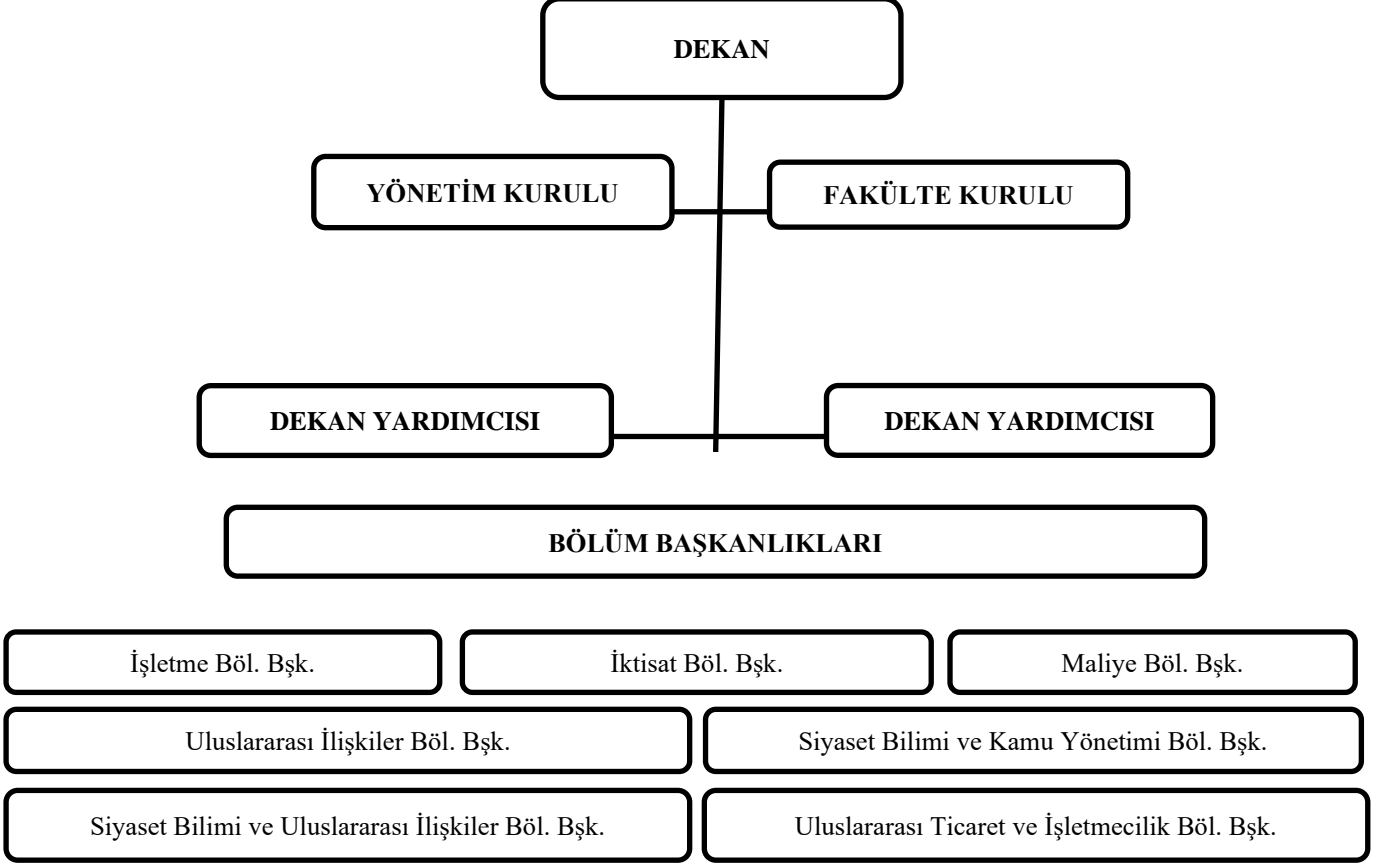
DEKAN

YÖNETİM KURULU

FAKÜLTE KURULU

DEKAN YARDIMCISI

DEKAN YARDIMCISI

BÖLÜM BAŞKANLIKLARI

İşletme Böl. Bşk.

İktisat Böl. Bşk.

Maliye Böl. Bşk.

Uluslararası İlişkiler Böl. Bşk.

Siyaset Bilimi ve Kamu Yönetimi Böl. Bşk.

Siyaset Bilimi ve Uluslararası İlişkiler Böl. Bşk.

Uluslararası Ticaret ve İşletmecilik Böl. Bşk.